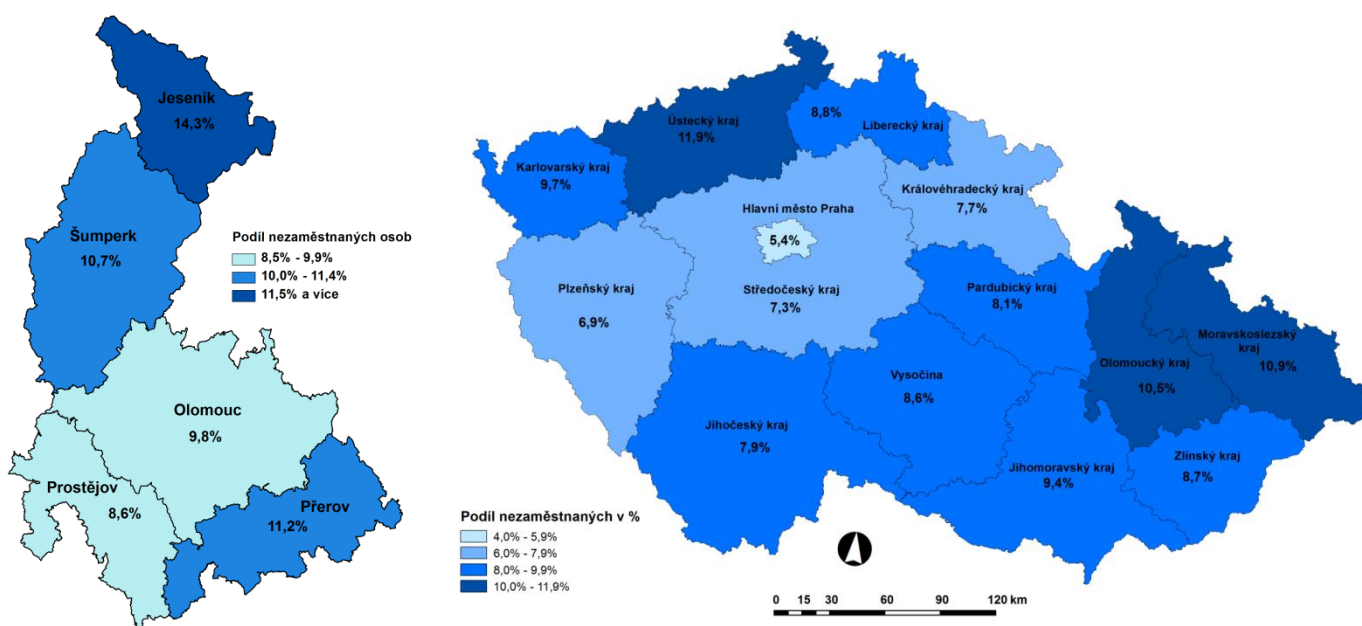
Jeseník
14,3%

Šumperk
10,7%

Podíl nezaměstnaných osob
8,5% - 9,9%
10,0% - 11,4%
11,5% a více

Olomouc
9,8%

Prostějov
8,6%

Přerov
11,2%

Ústecký kraj
11,9%

8,8%
Liberecký kraj

Karlovarský kraj
9,7%

Královéhradecký kraj
7,7%

Hlavní město Praha
5,4%

Plzeňský kraj
6,9%

Středočeský kraj
7,3%

Pardubický kraj
8,1%

Moravskoslezský kraj
10,9%

Olomoucký kraj
10,5%

Vysočina
8,6%

Jihočeský kraj
7,9%

Jihomoravský kraj
9,4%

Zlínský kraj
8,7%

Podíl nezaměstnaných v %
4,0% - 5,9%
6,0% - 7,9%
8,0% - 9,9%
10,0% - 11,9%

0 15 30 60 90 120 km